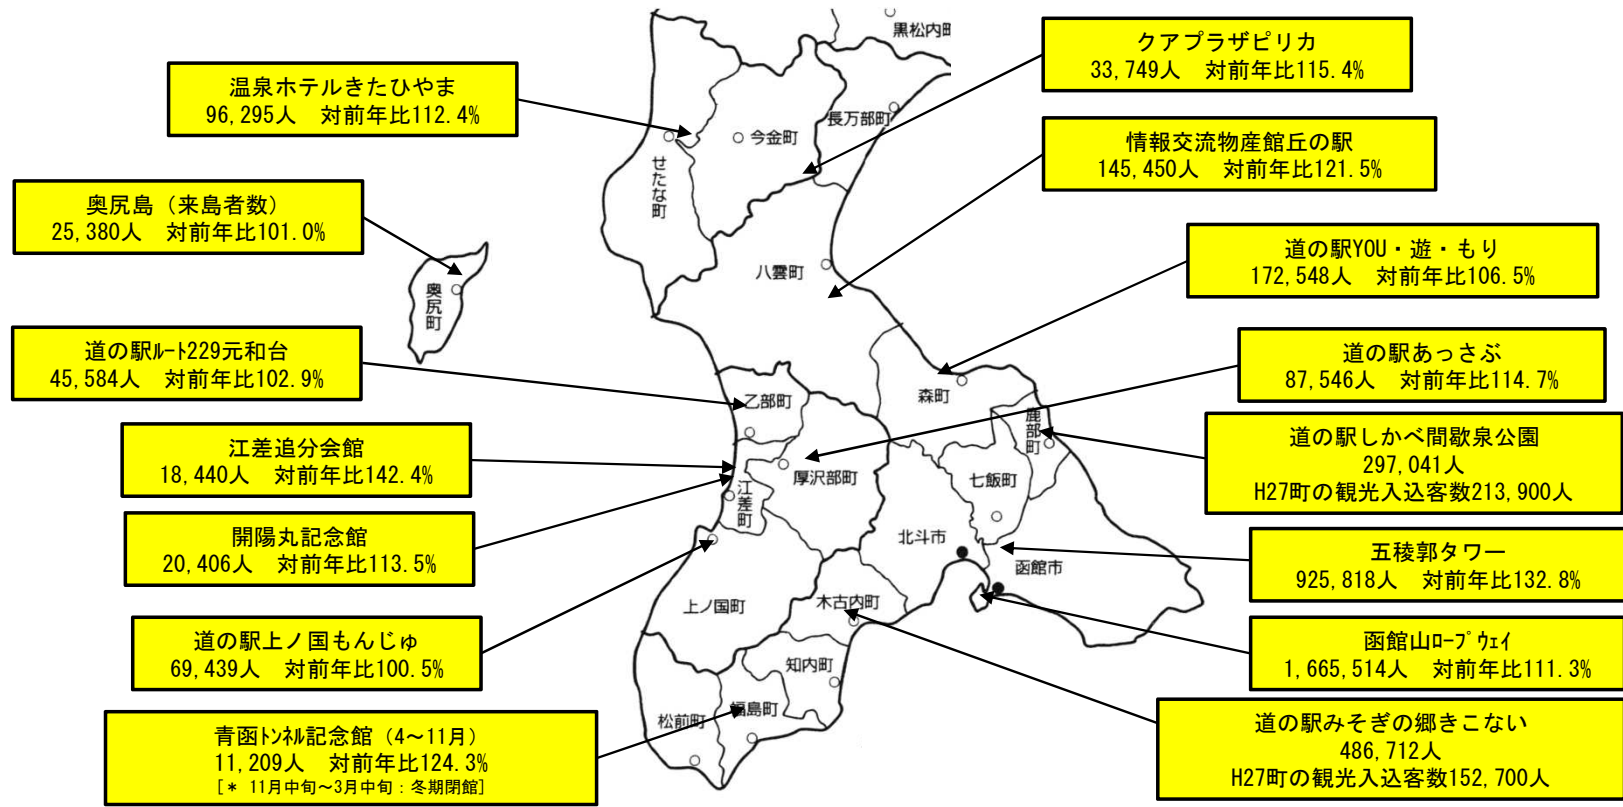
温泉ホテルきたひやま
96,295人　対前年比112.4%

奥尻島（来島者数）
25,380人　対前年比101.0%

道の駅ﾙｰﾄ229元和台
45,584人　対前年比102.9%

江差追分会館
18,440人　対前年比142.4%

開陽丸記念館
20,406人　対前年比113.5%

道の駅上ノ国もんじゅ
69,439人　対前年比100.5%

青函ﾄﾝﾈﾙ記念館（4～11月）
11,209人　対前年比124.3%
[＊ 11月中旬～3月中旬：冬期閉館]

黒松内町
今金町
長万部町
せたな町
八雲町
奥尻町
乙部町
厚沢部町
森町
鹿部町
七飯町
江差町
北斗市
函館市
上ノ国町
木古内町
知内町
松前町
福島町

クアプラザピリカ
33,749人　対前年比115.4%

情報交流物産館丘の駅
145,450人　対前年比121.5%

道の駅YOU・遊・もり
172,548人　対前年比106.5%

道の駅あっさぶ
87,546人　対前年比114.7%

道の駅しかべ間歇泉公園
297,041人
H27町の観光入込客数213,900人

五稜郭タワー
925,818人　対前年比132.8%

函館山ﾛｰﾌﾟｳｪｲ
1,665,514人　対前年比111.3%

道の駅みそぎの郷きこない
486,712人
H27町の観光入込客数152,700人